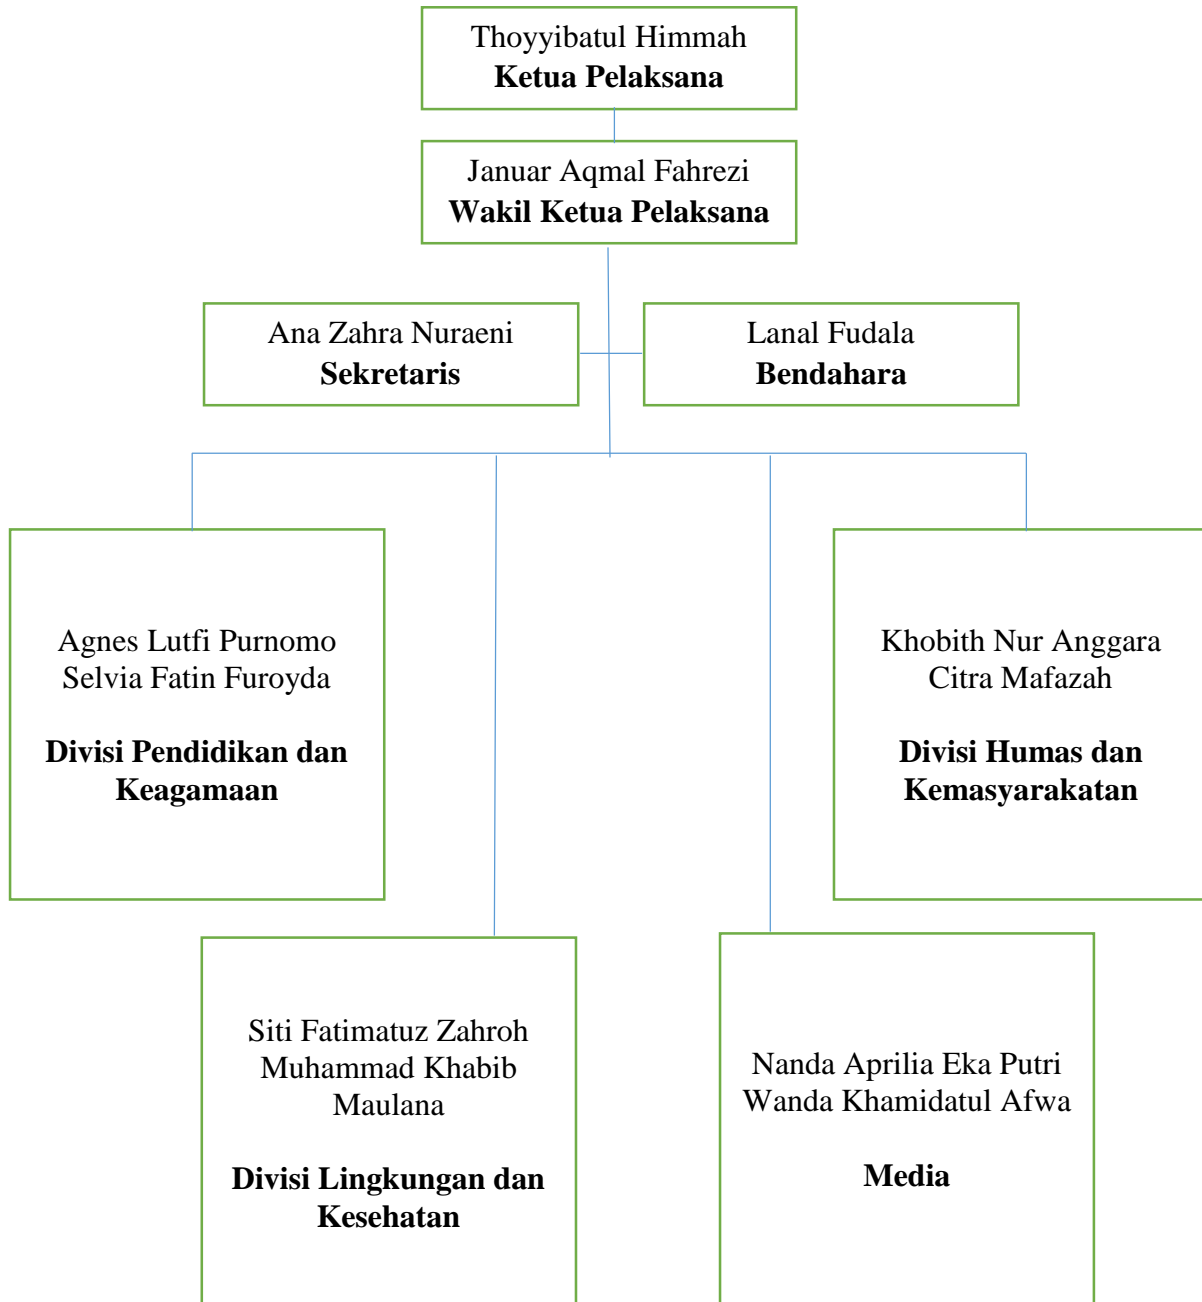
Thoyyibatul Himmah
Ketua Pelaksana

Januar Aqmal Fahrezi
Wakil Ketua Pelaksana

Ana Zahra Nuraeni
Sekretaris

Lanal Fudala
Bendahara

Agnes Lutfi Purnomo
Selvia Fatin Furoyda

Divisi Pendidikan dan Keagamaan

Khobith Nur Anggara
Citra Mafazah

Divisi Humas dan Kemasyarakatan

Siti Fatimatuz Zahroh
Muhammad Khabib Maulana

Divisi Lingkungan dan Kesehatan

Nanda Aprilia Eka Putri
Wanda Khamidatul Afwa

Media